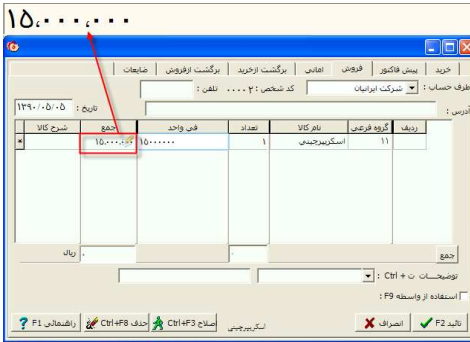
۱۵,۰۰۰,۰۰۰

خرید | پیش فاکتور | فروش | امانی | برگشت ازخرید | برگشت ازفروش | ضایعات

طرف حساب : شرکت ایرانیان | کد شخص : ۲۰۰۰۰ | تلفن :

آدرس : | تاریخ : ۱۳۹۰/۰۵/۰۵

| ردیف | گروه فرعی | نام کالا | تعداد | فی واحد | جمع | شرح کالا |
|---|---|---|---|---|---|---|
| | ۱۱ | اسکرپیرچینی | ۱ | ۱۵۰۰۰۰۰۰ | ۱۵۰۰۰۰۰۰ | |

جمع

ریال

توضیحات ت + Ctrl :

استفاده از واسطه F9 :

تایید F2 | انصراف | اصلاح Ctrl+F3 | حذف Ctrl+F8 | راهنمائی F1

اسکرپیرچینی